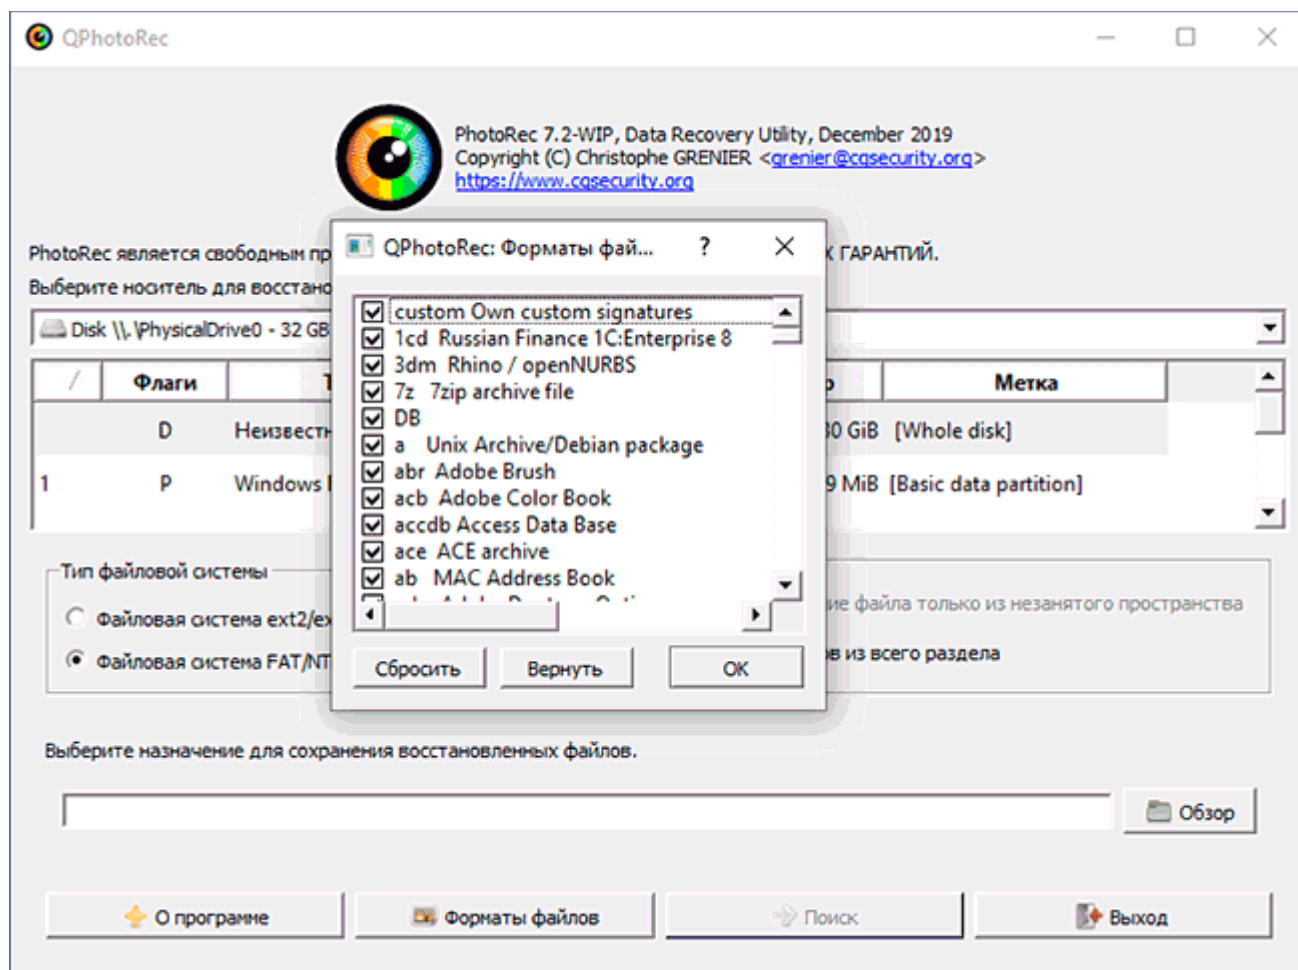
QPhotoRec

PhotoRec 7.2-WIP, Data Recovery Utility, December 2019
Copyright (C) Christophe GRENIER <grenier@cgsecurity.org>
https://www.cgsecurity.org

PhotoRec является свободным пр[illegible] ГАРАНТИЙ.
Выберите носитель для восстано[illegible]

Disk \\.\PhysicalDrive0 - 32 GB

| / | Флаги | T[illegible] | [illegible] | Метка |
|---|---|---|---|---|
| | D | Неизвестн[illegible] | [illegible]0 GiB | [Whole disk] |
| 1 | P | Windows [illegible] | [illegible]9 MiB | [Basic data partition] |

Тип файловой системы
Файловая система ext2/ex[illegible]
Файловая система FAT/NT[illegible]

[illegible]ие файла только из незанятого пространства
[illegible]в из всего раздела

QPhotoRec: Форматы фай...
?

custom Own custom signatures
1cd Russian Finance 1C:Enterprise 8
3dm Rhino / openNURBS
7z 7zip archive file
DB
a Unix Archive/Debian package
abr Adobe Brush
acb Adobe Color Book
accdb Access Data Base
ace ACE archive
ab MAC Address Book
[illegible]

Сбросить
Вернуть
OK

Выберите назначение для сохранения восстановленных файлов.

Обзор

О программе
Форматы файлов
Поиск
Выход